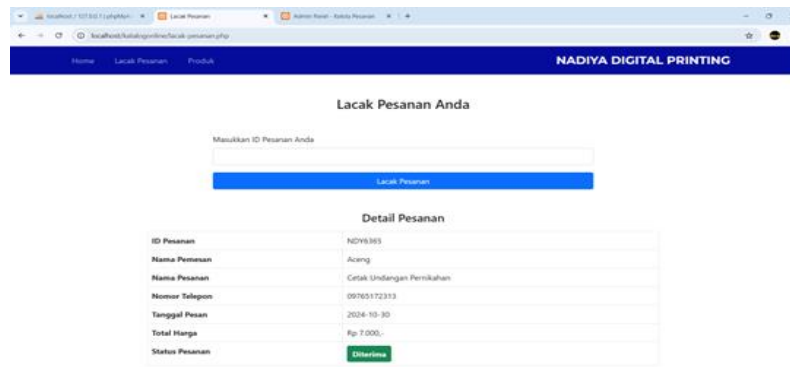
localhost / 127.0.0.1 | phpMyA | Lacak Pesanan | Admin Panel - Kelola Pesanan

localhost/katalogonline/lacak-pesanan.php

Home Lacak Pesanan Produk

NADIYA DIGITAL PRINTING

Lacak Pesanan Anda

Masukkan ID Pesanan Anda

Lacak Pesanan

Detail Pesanan

| | |
|---|---|
| ID Pesanan | NDY6365 |
| Nama Pemesan | Aceng |
| Nama Pesanan | Cetak Undangan Pernikahan |
| Nomor Telepon | 09765172313 |
| Tanggal Pesan | 2024-10-30 |
| Total Harga | Rp 7.000,- |
| Status Pesanan | Diterima |